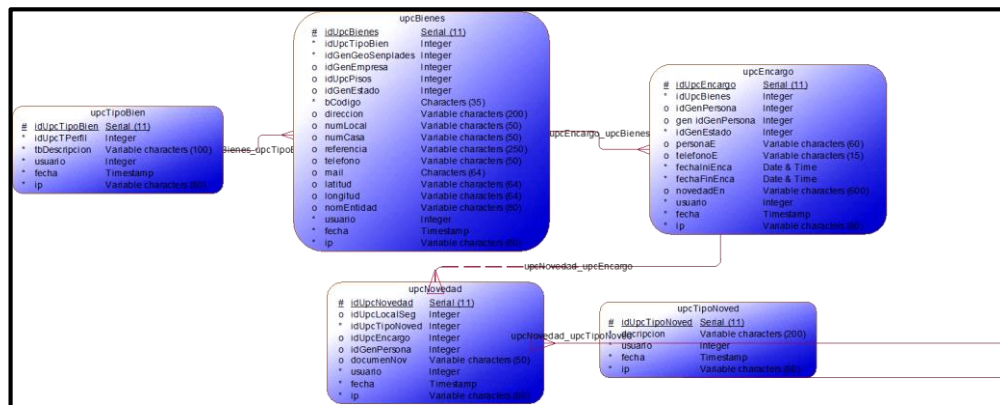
upcBienes

| # | idUpcBienes | Serial (11) |
|---|---|---|
| * | idUpcTipoBien | Integer |
| * | idGenGeoSenplades | Integer |
| o | idGenEmpresa | Integer |
| o | idUpcPisos | Integer |
| o | idGenEstado | Integer |
| * | bCodigo | Characters (35) |
| o | direccion | Variable characters (200) |
| o | numLocal | Variable characters (50) |
| o | numCasa | Variable characters (50) |
| o | referencia | Variable characters (250) |
| o | telefono | Variable characters (50) |
| o | mail | Characters (64) |
| o | latitud | Variable characters (64) |
| o | longitud | Variable characters (64) |
| o | nomEntidad | Variable characters (60) |
| * | usuario | Integer |
| * | fecha | Timestamp |
| * | ip | Variable characters (60) |

upcTipoBien

| # | idUpcTipoBien | Serial (11) |
|---|---|---|
| * | idUpcTPerfil | Integer |
| * | tbDescripcion | Variable characters (100) |
| * | usuario | Integer |
| * | fecha | Timestamp |
| * | ip | Variable characters (60) |

Bienes_upcTipoB

upcEncargo_upcBienes

upcEncargo

| # | idUpcEncargo | Serial (11) |
|---|---|---|
| * | idUpcBienes | Integer |
| o | idGenPersona | Integer |
| o | gen idGenPersona | Integer |
| * | idGenEstado | Integer |
| o | personaE | Variable characters (60) |
| o | telefonoE | Variable characters (15) |
| * | fechaIniEnca | Date & Time |
| * | fechaFinEnca | Date & Time |
| o | novedadEn | Variable characters (600) |
| * | usuario | Integer |
| * | fecha | Timestamp |
| * | ip | Variable characters (60) |

upcNovedad_upcEncargo

upcNovedad

| # | idUpcNovedad | Serial (11) |
|---|---|---|
| o | idUpcLocalSeg | Integer |
| * | idUpcTipoNoved | Integer |
| o | idUpcEncargo | Integer |
| o | idGenPersona | Integer |
| o | documenNov | Variable characters (50) |
| * | usuario | Integer |
| * | fecha | Timestamp |
| * | ip | Variable characters (60) |

upcNovedad_upcTipoNoved

upcTipoNoved

| # | idUpcTipoNoved | Serial (11) |
|---|---|---|
| * | descripcion | Variable characters (200) |
| * | usuario | Integer |
| * | fecha | Timestamp |
| * | ip | Variable characters (60) |